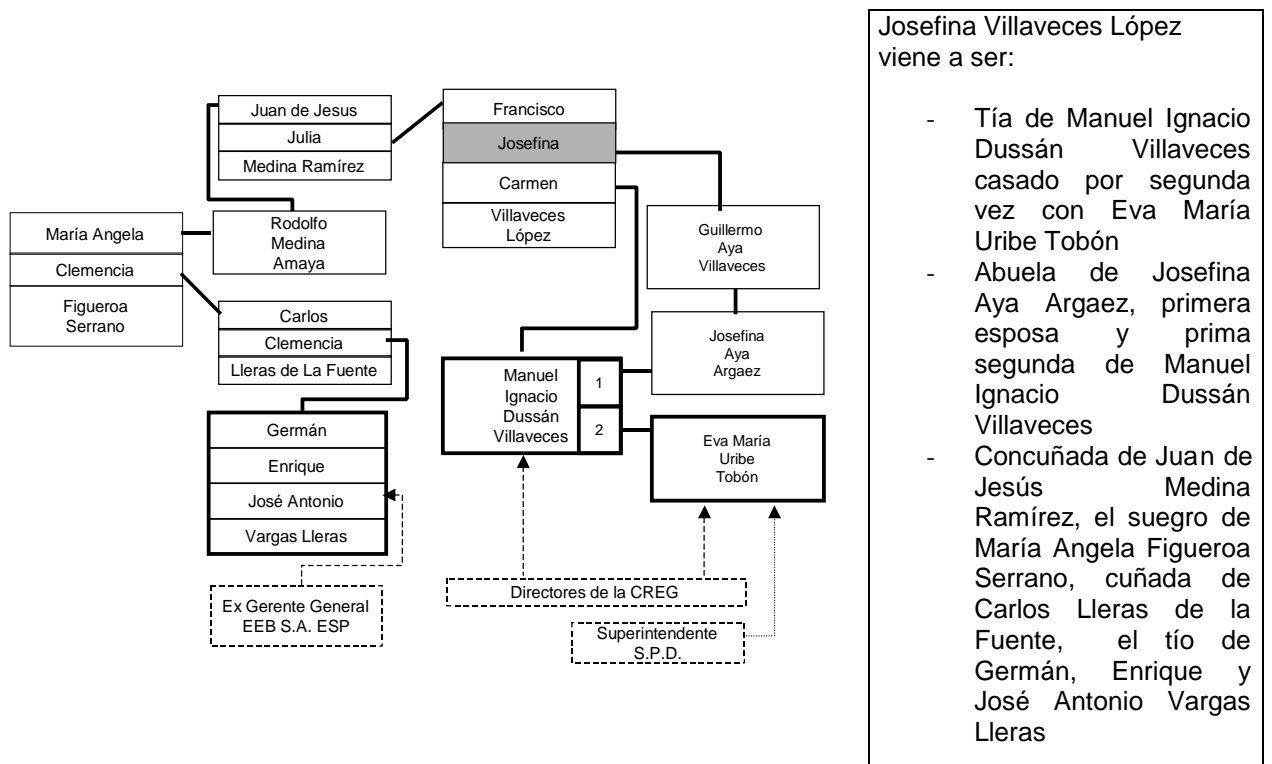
Juan de Jesus
Julia
Medina Ramírez

Francisco
Josefina
Carmen
Villaveces López

María Angela
Clemencia
Figueroa Serrano

Rodolfo Medina Amaya

Carlos
Clemencia
Lleras de La Fuente

Guillermo Aya Villaveces

Josefina Aya Argaez

Manuel Ignacio Dussán Villaveces

1

2

Eva María Uribe Tobón

Germán
Enrique
José Antonio
Vargas Lleras

Ex Gerente General EEB S.A. ESP

Directores de la CREG

Superintendente S.P.D.

Josefina Villaveces López viene a ser:

- Tía de Manuel Ignacio Dussán Villaveces casado por segunda vez con Eva María Uribe Tobón
- Abuela de Josefina Aya Argaez, primera esposa y prima segunda de Manuel Ignacio Dussán Villaveces
- Concuñada de Juan de Jesús Medina Ramírez, el suegro de María Angela Figueroa Serrano, cuñada de Carlos Lleras de la Fuente, el tío de Germán, Enrique y José Antonio Vargas Lleras